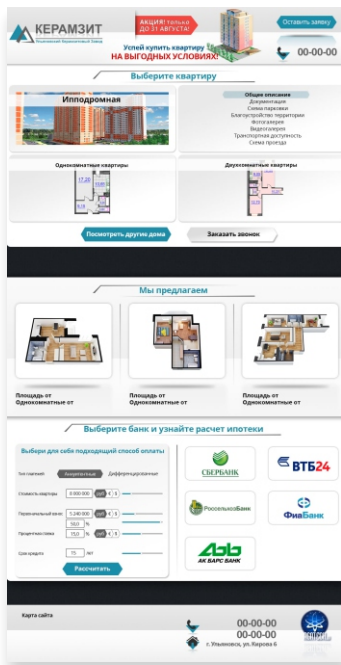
КЕРАМЗИТ
Ульяновский Керамзитовый Завод

АКЦИЯ! только ДО 31 АВГУСТА!
Успей купить квартиру НА ВЫГОДНЫХ УСЛОВИЯХ!

Оставить заявку

00-00-00

Выберите квартиру

Ипподромная

Общее описание
Документация
Схема парковки
Благоустройство территории
Фотогалерея
Видеогалерея
Транспортная доступность
Схема проезда

Однокомнатные квартиры

Двухкомнатные квартиры

Посмотреть других домов

Заказать звонок

Мы предлагаем

Площадь от
Однокомнатные от

Площадь от
Однокомнатные от

Площадь от
Однокомнатные от

Выберите банк и узнайте расчет ипотеки

Выбери для себя подходящий способ оплаты

Тип платежей Аннуитетные Дифференцированные
Стоимость квартиры 3 000 000
Первоначальный взнос 1 240 000
Процентная ставка 15,0 %
Срок кредита 15 лет

Рассчитать

СБЕРБАНК
ВТБ24
Россельхозбанк
ФиаБанк
АК БАРС БАНК

Карта сайта

00-00-00
00-00-00
г. Ульяновск, ул. Кирова 6